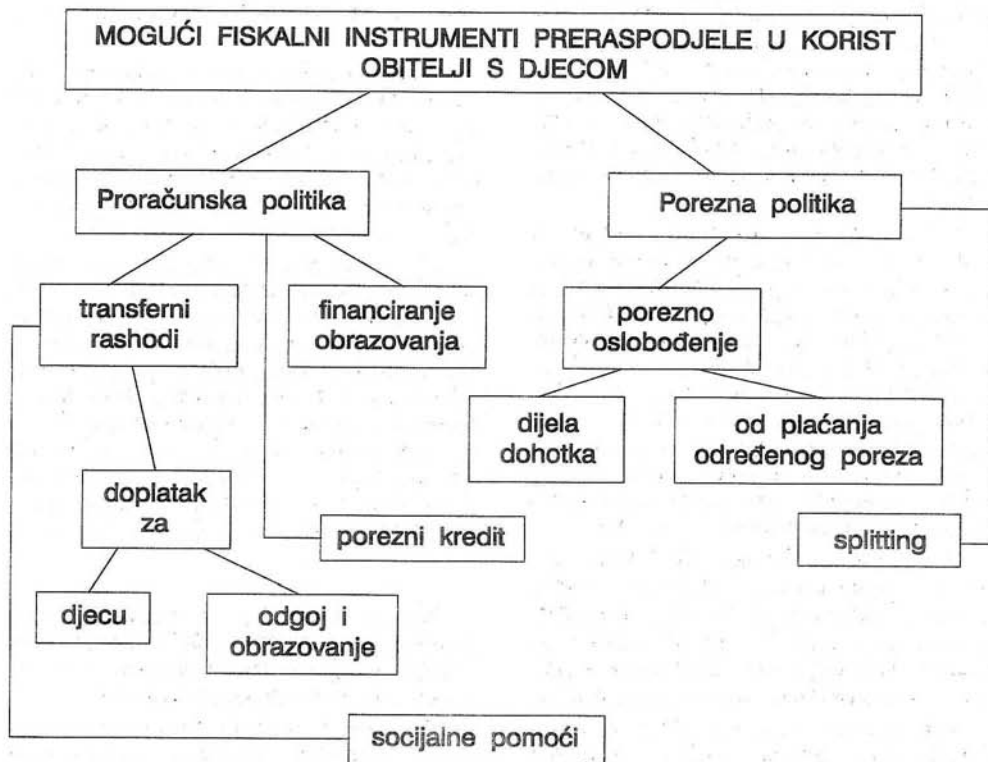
MOGUĆI FISKALNI INSTRUMENTI PRERASPODJELE U KORIST OBITELJI S DJECOM

Proračunska politika

Porezna politika

transferni rashodi

financiranje obrazovanja

porezno oslobođenje

dijela dohotka

od plaćanja određenog poreza

doplatak za

porezni kredit

splitting

djecu

odgoj i obrazovanje

socijalne pomoći